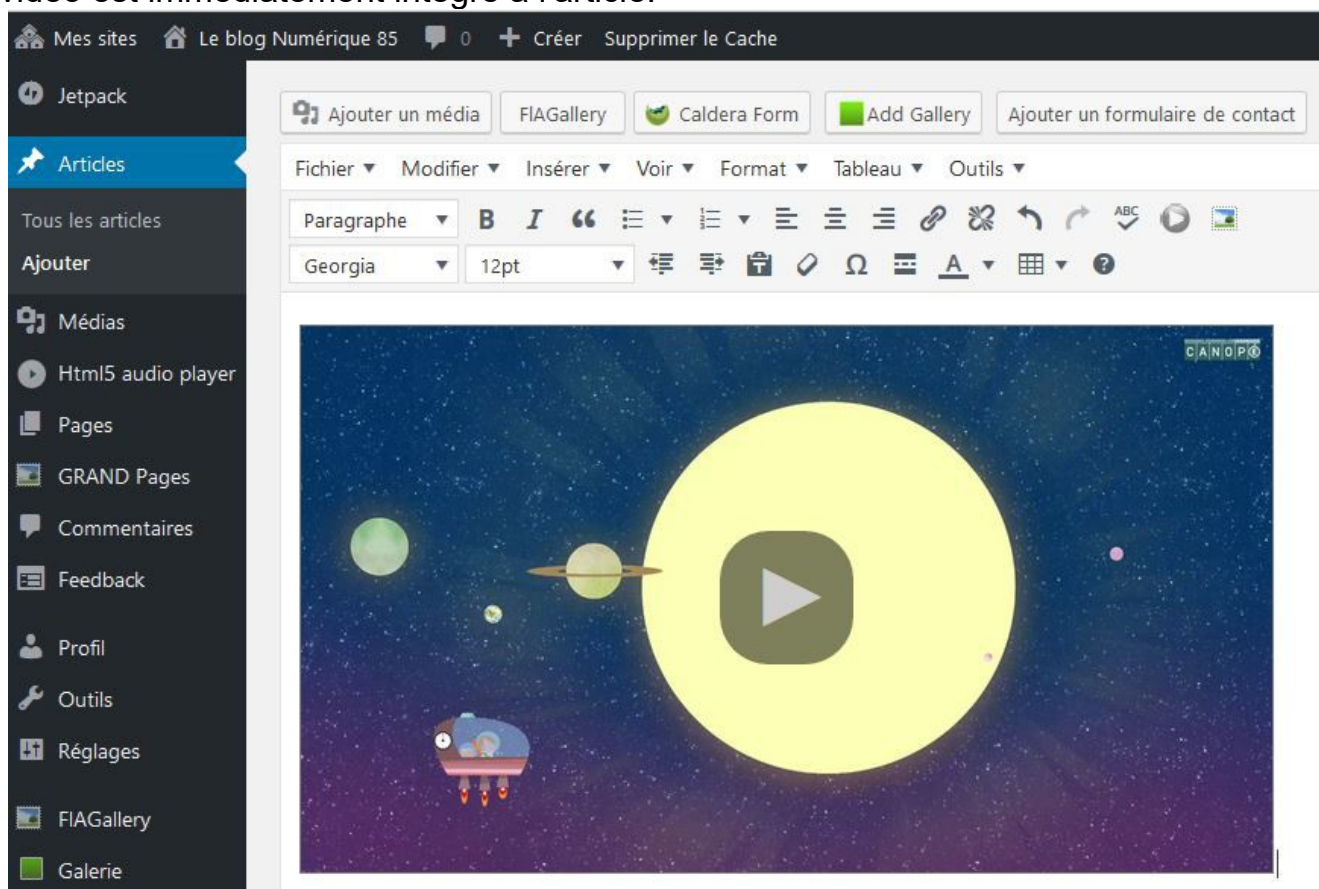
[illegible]idéo est immédiatement intégré à l'article.

Mes sites Le blog Numérique 85 0 Créer Supprimer le Cache

Jetpack
Articles
Tous les articles
Ajouter
Médias
Html5 audio player
Pages
GRAND Pages
Commentaires
Feedback
Profil
Outils
Réglages
FIAGallery
Galerie

Ajouter un média FIAGallery Caldera Form Add Gallery Ajouter un formulaire de contact

Fichier ▼ Modifier ▼ Insérer ▼ Voir ▼ Format ▼ Tableau ▼ Outils ▼

Paragraphe B I ABC
Georgia 12pt Ω A

CANOPÉ